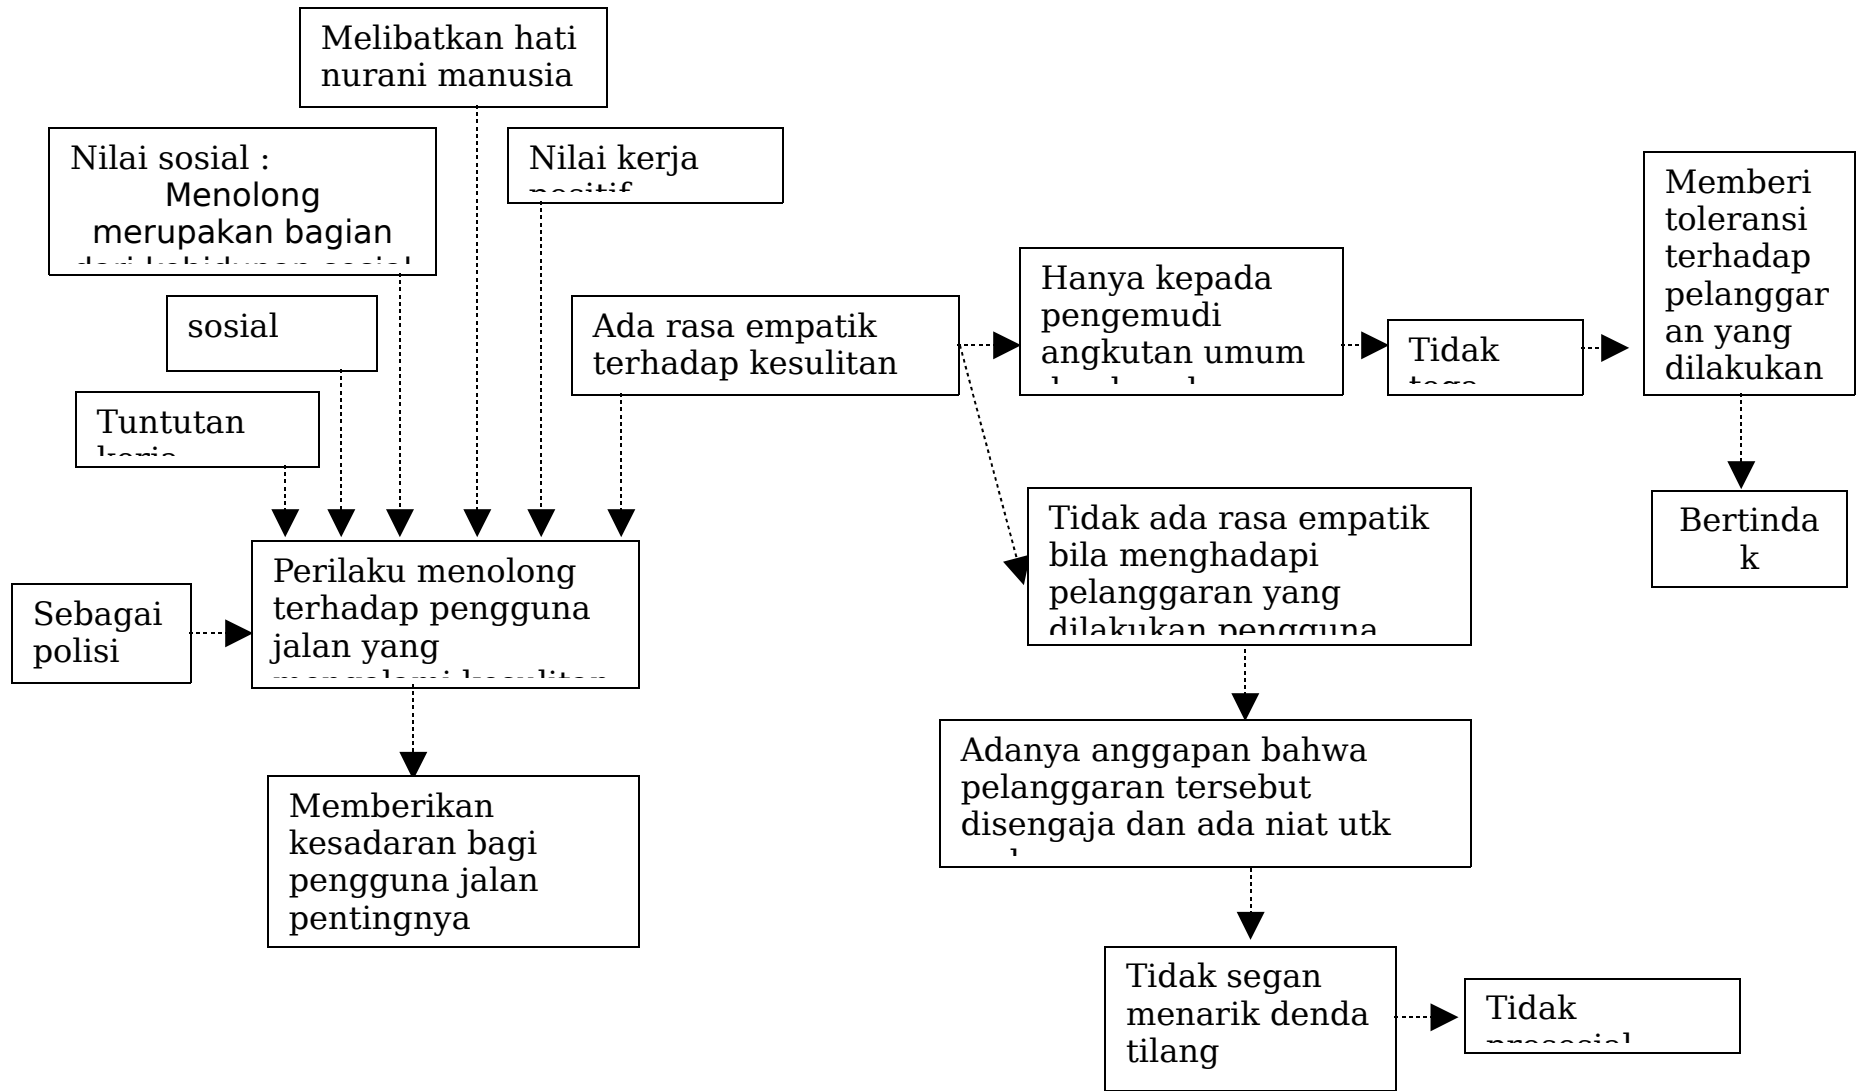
Melibatkan hati nurani manusia

Nilai sosial :
Menolong merupakan bagian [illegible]

Nilai kerja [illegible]

sosial

Tuntutan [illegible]

Ada rasa empatik terhadap kesulitan

Hanya kepada pengemudi angkutan umum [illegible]

Tidak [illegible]

Memberi toleransi terhadap pelanggaran yang dilakukan

Bertindak

Tidak ada rasa empatik bila menghadapi pelanggaran yang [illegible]

Sebagai polisi

Perilaku menolong terhadap pengguna jalan yang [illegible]

Memberikan kesadaran bagi pengguna jalan pentingnya

Adanya anggapan bahwa pelanggaran tersebut disengaja dan ada niat utk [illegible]

Tidak segan menarik denda tilang

Tidak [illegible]